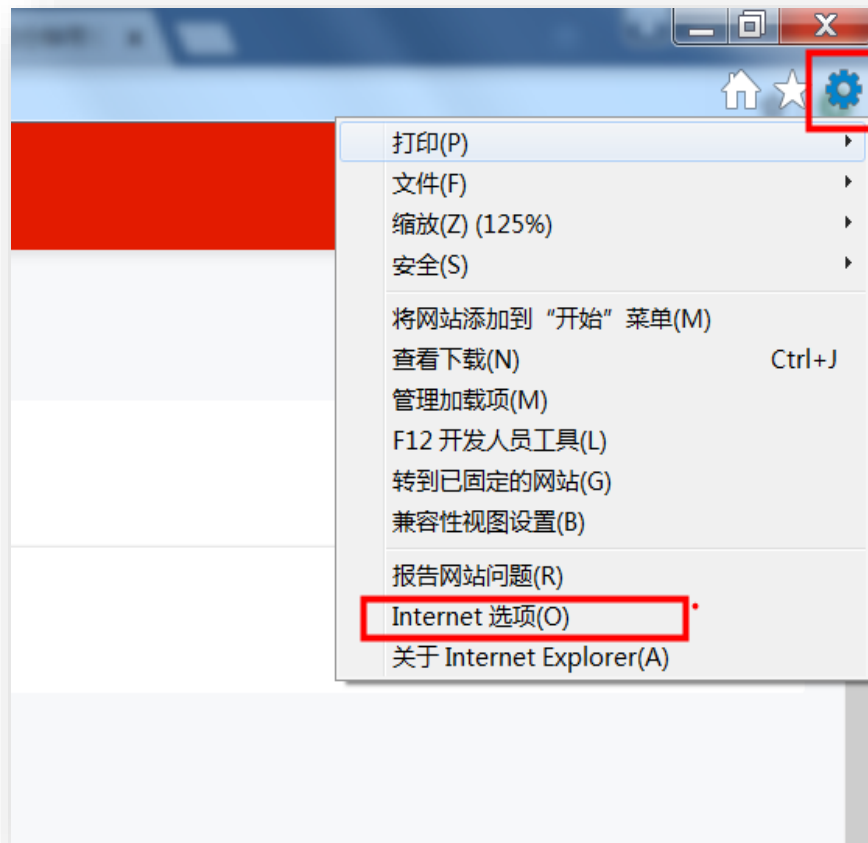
打印(P)
文件(F)
缩放(Z) (125%)
安全(S)

将网站添加到“开始”菜单(M)
查看下载(N) Ctrl+J
管理加载项(M)
F12 开发人员工具(L)
转到已固定的网站(G)
兼容性视图设置(B)

报告网站问题(R)
Internet 选项(O)
关于 Internet Explorer(A)